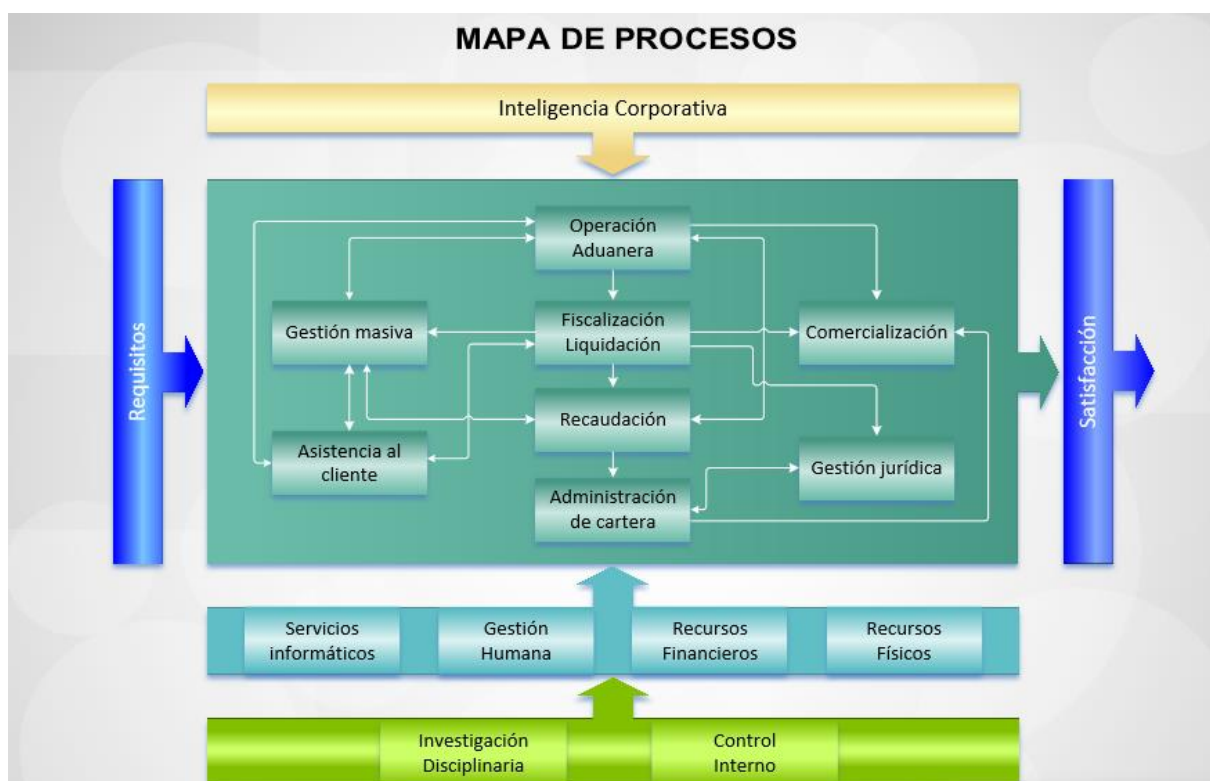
MAPA DE PROCESOS

Inteligencia Corporativa

Requisitos

Operación Aduanera

Gestión masiva

Fiscalización Liquidación

Comercialización

Recaudación

Asistencia al cliente

Gestión jurídica

Administración de cartera

Satisfacción

Servicios informáticos

Gestión Humana

Recursos Financieros

Recursos Físicos

Investigación Disciplinaria

Control Interno